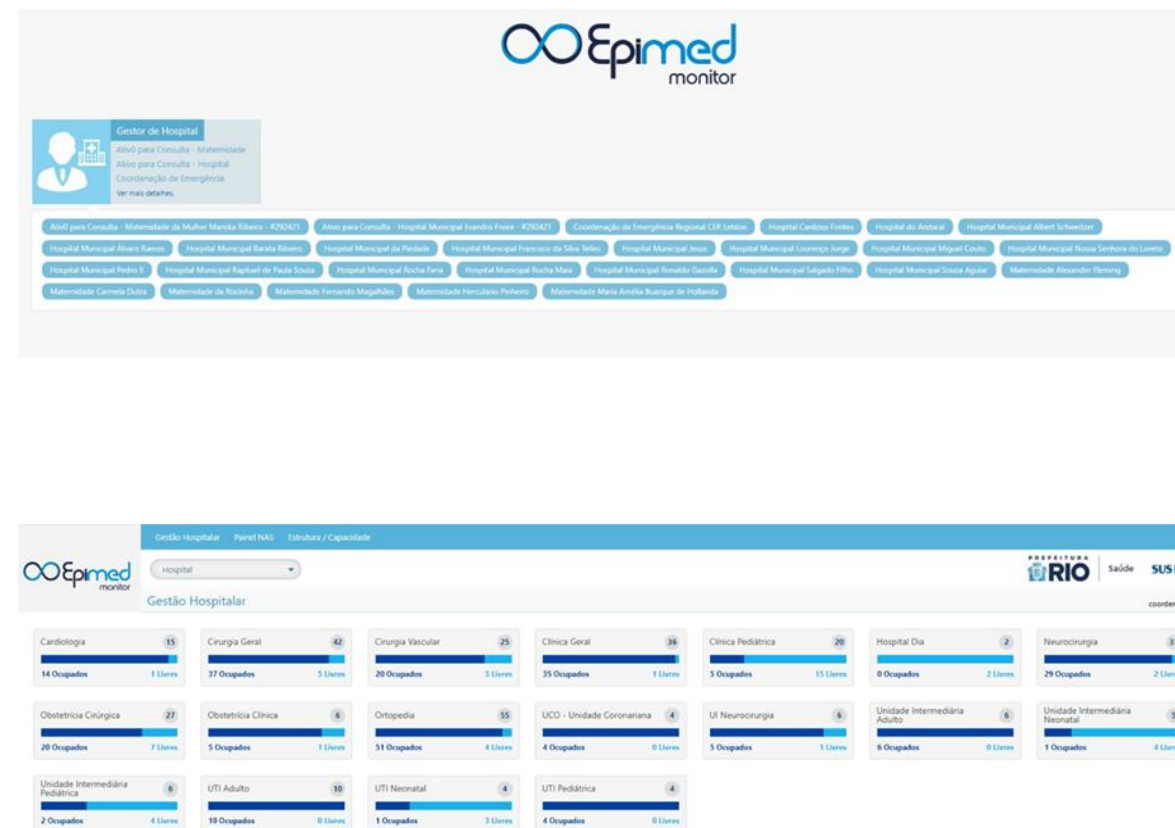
Epimed monitor

Gestor de Hospital
Ativ0 para Consulta - Maternidade
Ativo para Consulta - Hospital
Coordenação de Emergência
Ver mais detalhes.

Ativ0 para Consulta - Maternidade da Mulher Mariska Ribeiro - #292421
Ativo para Consulta - Hospital Municipal Evandro Freire - #292421
Coordenação de Emergência Regional CER Leblon
Hospital Cardoso Fontes
Hospital do Andaraí
Hospital Municipal Albert Schweitzer
Hospital Municipal Álvaro Ramos
Hospital Municipal Barata Ribeiro
Hospital Municipal da Piedade
Hospital Municipal Francisco da Silva Telles
Hospital Municipal Jesus
Hospital Municipal Lourenço Jorge
Hospital Municipal Miguel Couto
Hospital Municipal Nossa Senhora do Loreto
Hospital Municipal Pedro II
Hospital Municipal Raphael de Paula Souza
Hospital Municipal Rocha Faria
Hospital Municipal Rocha Maia
Hospital Municipal Ronaldo Gazolla
Hospital Municipal Salgado Filho
Hospital Municipal Souza Aguiar
Maternidade Alexander Fleming
Maternidade Carmela Dutra
Maternidade da Rocinha
Maternidade Fernando Magalhães
Maternidade Herculano Pinheiro
Maternidade Maria Amélia Buarque de Hollanda

Gestão Hospitalar  Painel NAS  Estrutura / Capacidade

Epimed monitor
Hospital
Gestão Hospitalar
PREFEITURA RIO  Saúde  SUS
coorden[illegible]

Cardiologia 15
14 Ocupados  1 Livres
Cirurgia Geral 42
37 Ocupados  5 Livres
Cirurgia Vascular 25
20 Ocupados  5 Livres
Clínica Geral 36
35 Ocupados  1 Livres
Clínica Pediátrica 20
5 Ocupados  15 Livres
Hospital Dia 2
0 Ocupados  2 Livres
Neurocirurgia 3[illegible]
29 Ocupados  2 Livr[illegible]

Obstetrícia Cirúrgica 27
20 Ocupados  7 Livres
Obstetrícia Clínica 6
5 Ocupados  1 Livres
Ortopedia 55
51 Ocupados  4 Livres
UCO - Unidade Coronariana 4
4 Ocupados  0 Livres
UI Neurocirurgia 6
5 Ocupados  1 Livres
Unidade Intermediária Adulto 6
6 Ocupados  0 Livres
Unidade Intermediária Neonatal 5
1 Ocupados  4 Livr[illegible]

Unidade Intermediária Pediátrica 6
2 Ocupados  4 Livres
UTI Adulto 10
10 Ocupados  0 Livres
UTI Neonatal 4
1 Ocupados  3 Livres
UTI Pediátrica 4
4 Ocupados  0 Livres